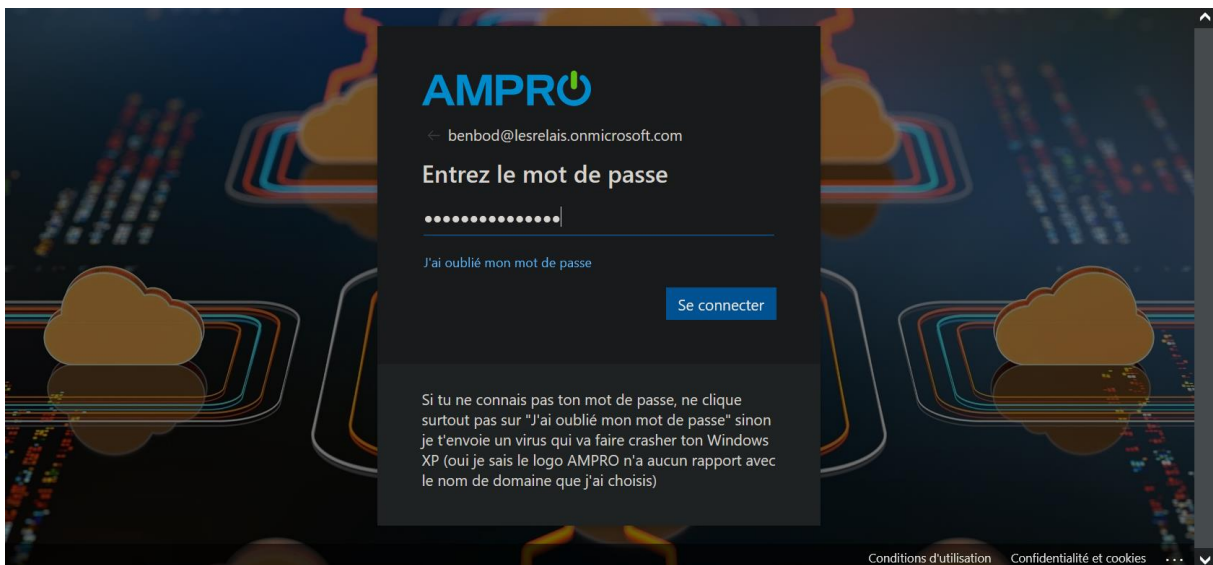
AMPRO

← benbod@lesrelais.onmicrosoft.com

Entrez le mot de passe

•••••••••••••••

J'ai oublié mon mot de passe

Se connecter

Si tu ne connais pas ton mot de passe, ne clique surtout pas sur "J'ai oublié mon mot de passe" sinon je t'envoie un virus qui va faire crasher ton Windows XP (oui je sais le logo AMPRO n'a aucun rapport avec le nom de domaine que j'ai choisis)

Conditions d'utilisation Confidentialité et cookies ...